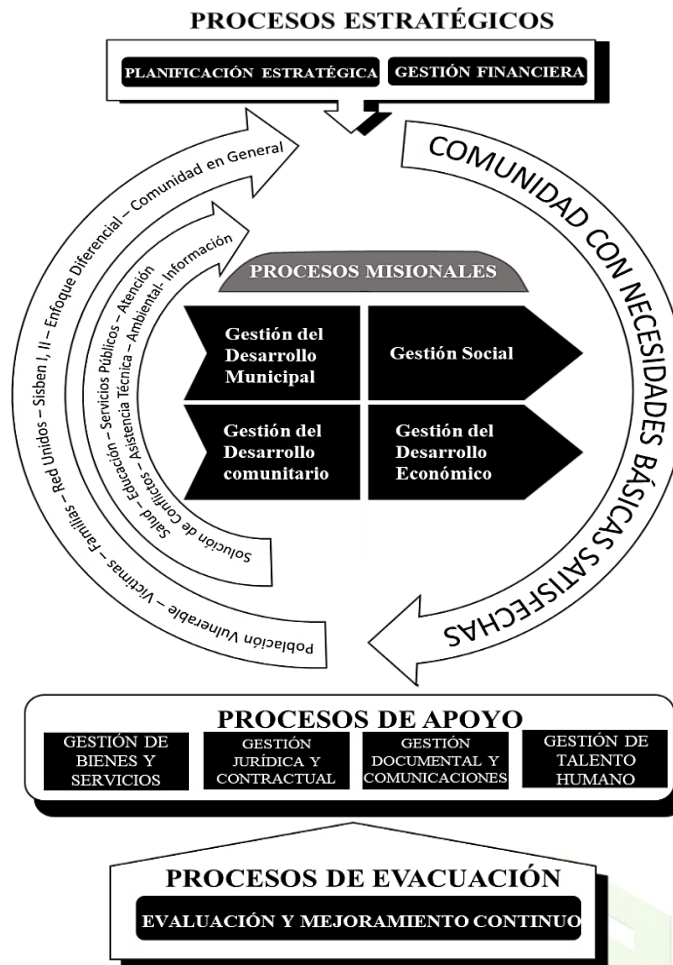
PROCESOS ESTRATÉGICOS

PLANIFICACIÓN ESTRATÉGICA

GESTIÓN FINANCIERA

COMUNIDAD CON NECESIDADES BÁSICAS SATISFECHAS

Población Vulnerable – Victimas – Familias – Red Unidos – Sisben I, II – Enfoque Diferencial – Comunidad en General

Solución de Conflictos – Salud – Educación – Servicios Públicos – Atención – Asistencia Técnica – Ambiental – Información

PROCESOS MISIONALES

Gestión del Desarrollo Municipal

Gestión Social

Gestión del Desarrollo comunitario

Gestión del Desarrollo Económico

PROCESOS DE APOYO

GESTIÓN DE BIENES Y SERVICIOS

GESTIÓN JURÍDICA Y CONTRACTUAL

GESTIÓN DOCUMENTAL Y COMUNICACIONES

GESTIÓN DE TALENTO HUMANO

PROCESOS DE EVACUACIÓN

EVALUACIÓN Y MEJORAMIENTO CONTINUO